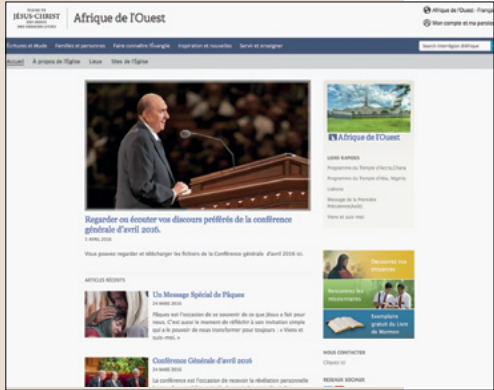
ÉGLISE DE
JÉSUS-CHRIST
DES SAINTS
DES DERNIERS JOURS

Afrique de l'Ouest

Afrique de l'Ouest - Franç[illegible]
Mon compte et ma paroiss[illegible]

Écritures et étude | Familles et personnes | Faire connaître l'Évangile | Inspiration et nouvelles | Servir et enseigner

Search Interrégion Afrique

Accueil | À propos de l'Église | Lieux | Sites de l'Église

Regarder ou écouter vos discours préférés de la conférence générale d'avril 2016.

5 AVRIL 2016

Vous pouvez regarder et télécharger les fichiers de la Conférence générale d'avril 2016 ici.

ARTICLES RÉCENTS

Un Message Spécial de Pâques

24 MARS 2016

Pâques est l'occasion de se souvenir de ce que Jésus a fait pour nous. C'est aussi le moment de réfléchir à son invitation simple qui a le pouvoir de nous transformer pour toujours : « Viens et suis-moi. »

Conférence Générale d'avril 2016

24 MARS 2016

La conférence est l'occasion de recevoir la révélation personnelle

Afrique de l'Ouest

LIENS RAPIDES

Programme du Temple d'Accra, Ghana

Programme du Temple d'Aba, Nigeria

Liahona

Message de la Première Présidence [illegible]

Voir et suivre moi

Découvrez vos ancêtres

Rencontrez les missionnaires

Exemplaire gratuit du Livre de Mormon

NOUS CONTACTER

Cliquez ici

RESEAUX SOCIAUX